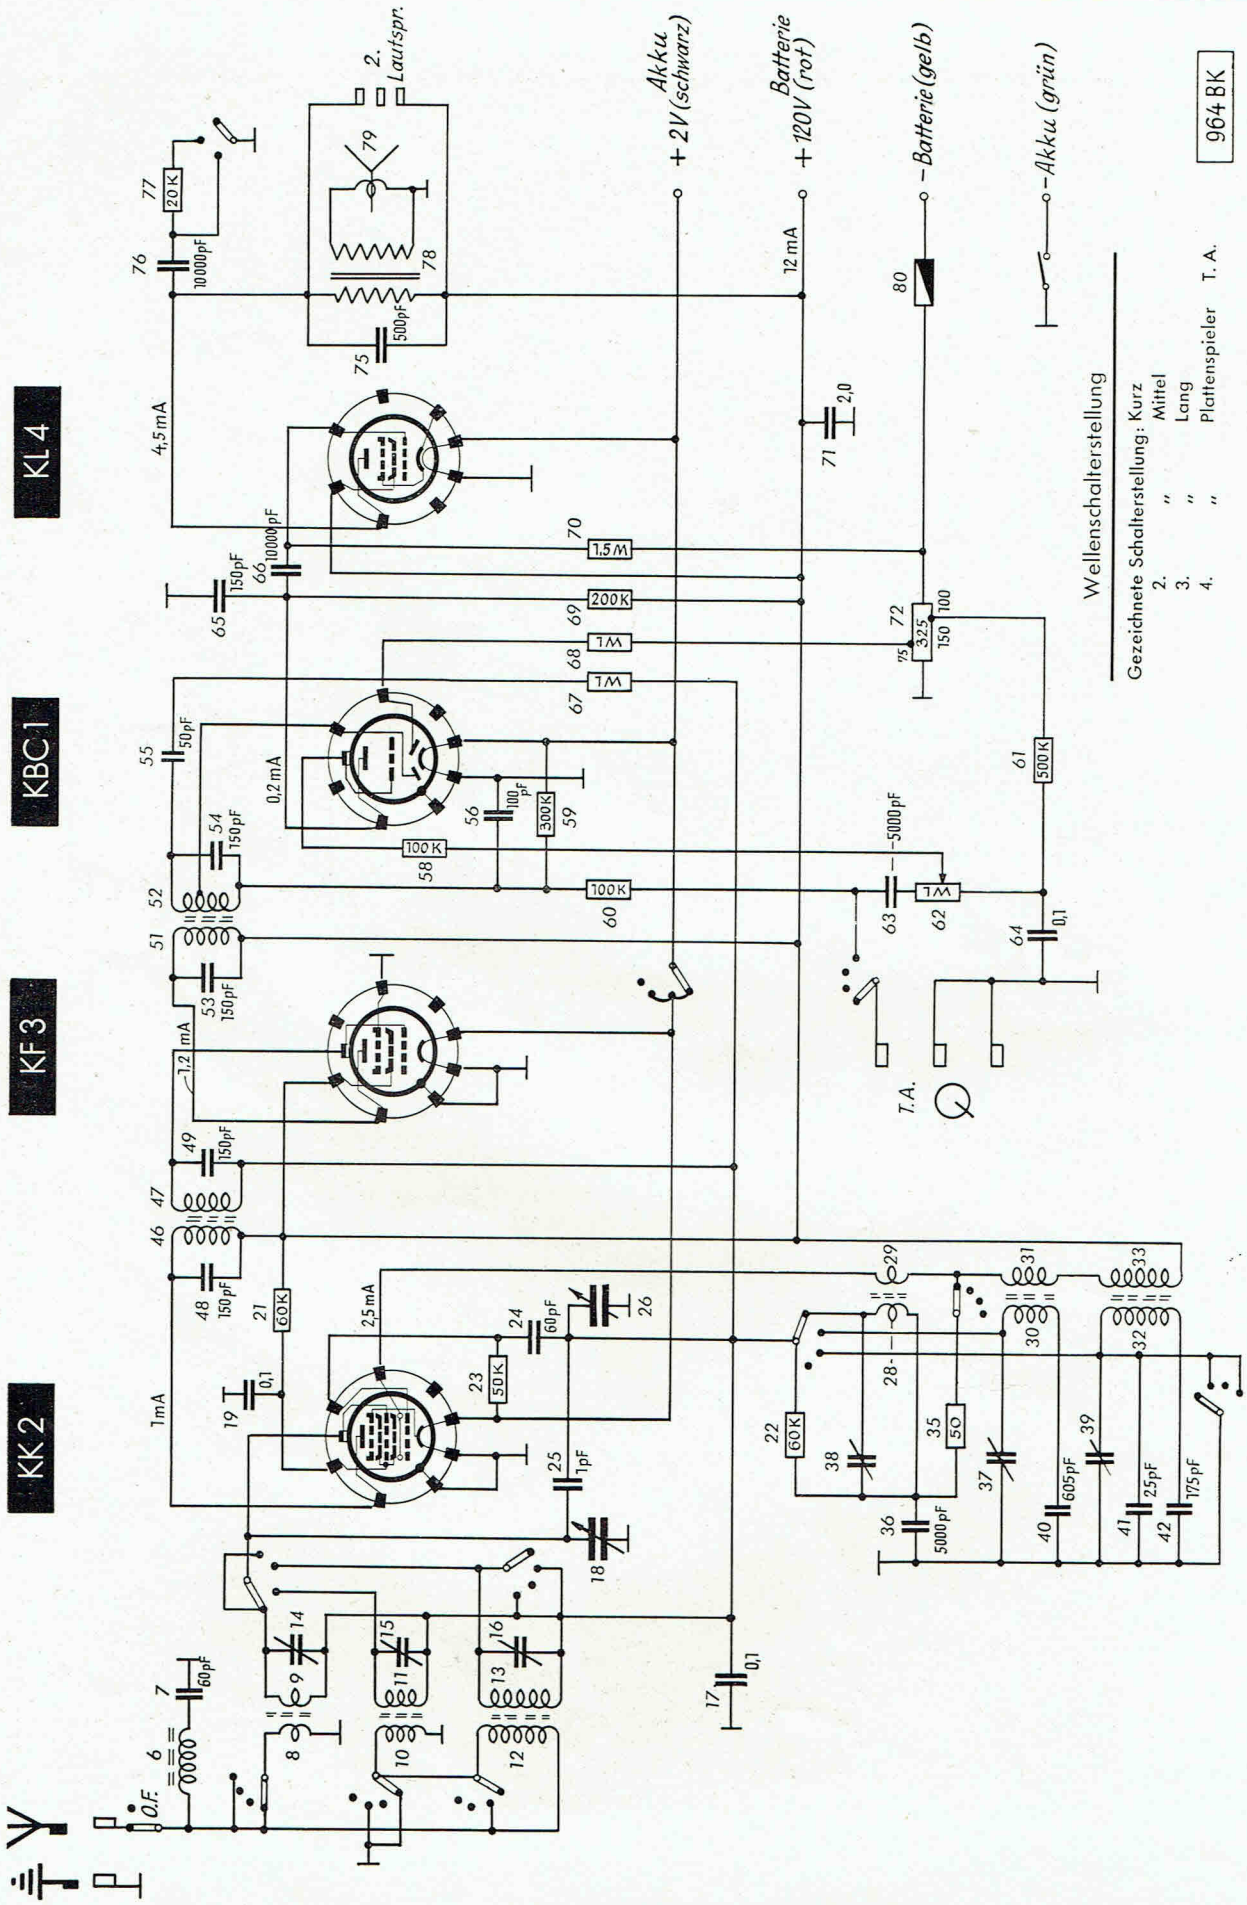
KL 4

KBC 1

KF 3

KK 2

2. Lautspr.

Akku + 2V (schwarz)

Batterie + 120V (rot)

- Batterie (gelb)

- Akku (grün)

964 BK

77
20 K
76
10000pF
79
78
75
500pF
4,5 mA
12 mA
80
71
2,0
70
1,5 M
66
10000pF
65
150pF
69
200 K
68
1 M
67
1 M
72
75
325
150
100
55
50pF
0,2 mA
54
150pF
56
100pF
59
300 K
58
100 K
5000pF
52
60
100 K
63
62
1 M
61
500 K
64
0,1
51
53
150pF
1,2 mA
T.A.
49
150pF
47
46
48
150pF
21
60 K
2,5 mA
29
31
33
24
60pF
26
1mA
19
0,1
23
50 K
28
30
32
22
60 K
38
35
50
37
39
25
1pF
36
5000pF
40
605pF
41
25pF
42
175pF
18
14
15
16
7
60pF
6
O.F.
9
11
13
8
10
12
17
0,1

Wellenschalterstellung
Gezeichnete Schalterstellung: Kurz
2. " Mittel
3. " Lang
4. " Plattenspieler T. A.